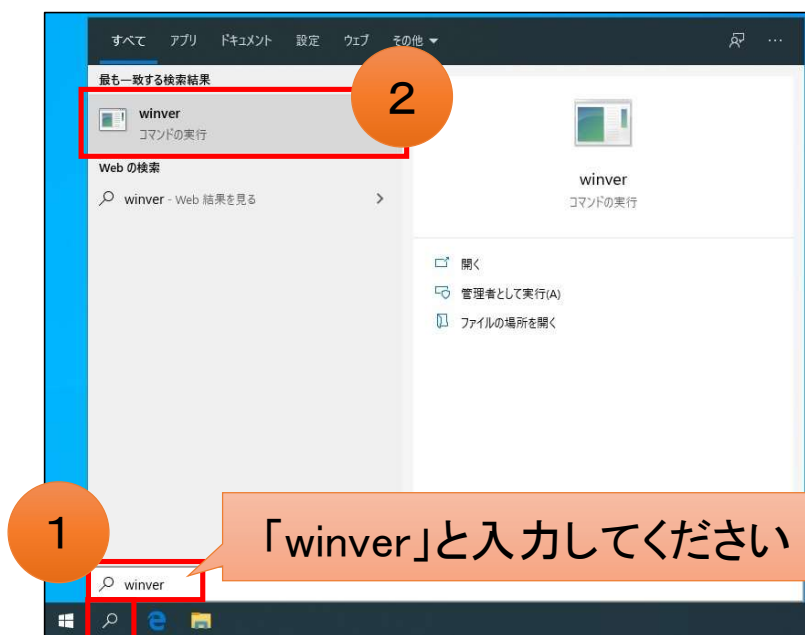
すべて アプリ ドキュメント 設定 ウェブ その他 ▾

最も一致する検索結果

winver
コマンドの実行

2

Web の検索

winver - Web 結果を見る >

winver
コマンドの実行

開く
管理者として実行(A)
ファイルの場所を開く

1

「winver」と入力してください

winver